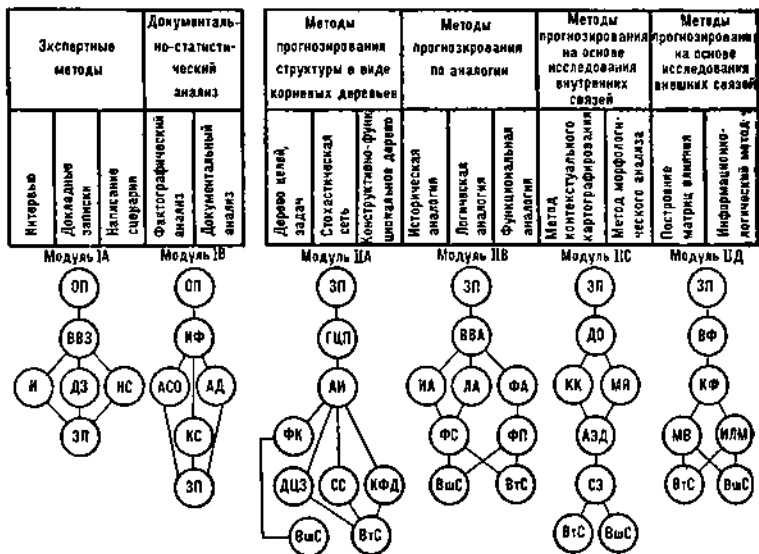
| Экспертные методы | | | Документально-статистический анализ | |
|---|---|---|---|---|
| Интервью | Докладные записки | Написание сценария | Фактографический анализ | Документальный анализ |

| Методы прогнозирования структуры в виде корневых деревьев | | | Методы прогнозирования по аналогии | | | Методы прогнозирования на основе исследования внутренних связей | | Методы прогнозирования на основе исследования внешних связей | |
|---|---|---|---|---|---|---|---|---|---|
| Дерево целей, задач | Стохастическая сеть | Конструктивно-функциональное дерево | Историческая аналогия | Логическая аналогия | Функциональная аналогия | Метод контекстуального картографирования | Метод морфологического анализа | Построение матриц влияния | Информационно-логический метод |

Модуль IA
ОП
ВВЗ
И
ДЗ
НС
ЗП

Модуль IB
ОП
ИФ
АСО
АД
КС
ЗП

Модуль IIA
ЗП
ГЦП
АИ
ФК
ДЦЗ
СС
КФД
ВшС
ВтС

Модуль IIB
ЗП
ВВА
ИА
ЛА
ФА
ФС
ФП
ВшС
ВтС

Модуль IIC
ЗП
ДО
КК
МЯ
АЗД
СЗ
ВтС
ВшС

Модуль IIД
ЗП
ВФ
КФ
МВ
ИЛМ
ВтС
ВшС